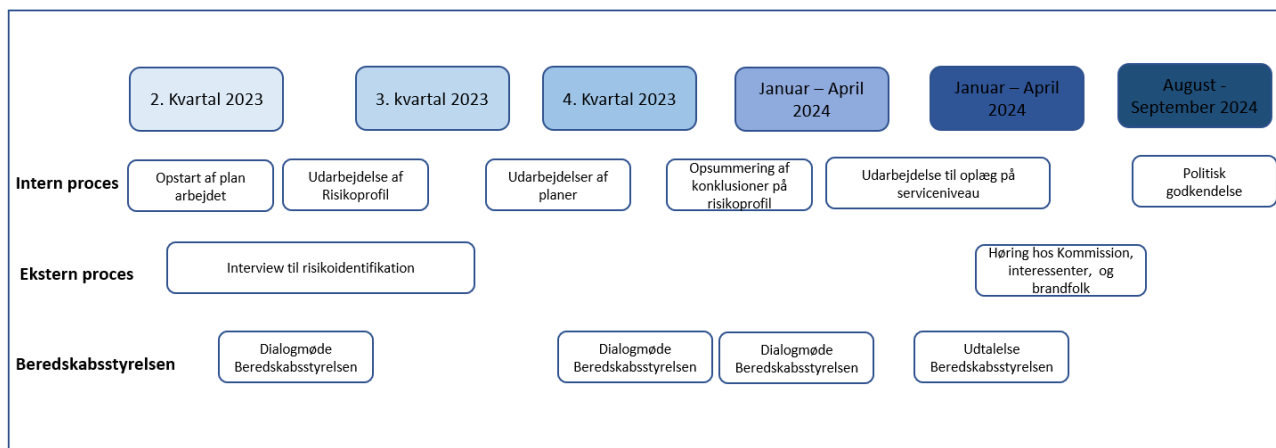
2. Kvartal 2023

3. kvartal 2023

4. Kvartal 2023

Januar – April 2024

Januar – April 2024

August - September 2024

Intern proces

Opstart af plan arbejdet

Udarbejdelse af Risikoprofil

Udarbejdelser af planer

Opsummering af konklusioner på risikoprofil

Udarbejdelse til oplæg på serviceniveau

Politisk godkendelse

Ekstern proces

Interview til risikoidentifikation

Høring hos Kommission, interessenter, og brandfolk

Beredskabsstyrelsen

Dialogmøde Beredskabsstyrelsen

Dialogmøde Beredskabsstyrelsen

Dialogmøde Beredskabsstyrelsen

Udtalelse Beredskabsstyrelsen